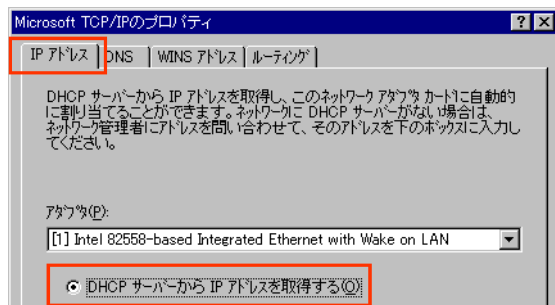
Microsoft TCP/IPのプロパティ

? X

IP アドレス | DNS | WINS アドレス | ルーティング

DHCP サーバーから IP アドレスを取得し、このネットワーク アダプタ カードに自動的に割り当てることができます。ネットワークに DHCP サーバーがない場合は、ネットワーク管理者にアドレスを問い合わせて、そのアドレスを下のボックスに入力してください。

アダプタ(P):

[1] Intel 82558-based Integrated Ethernet with Wake on LAN

DHCP サーバーから IP アドレスを取得する(O)